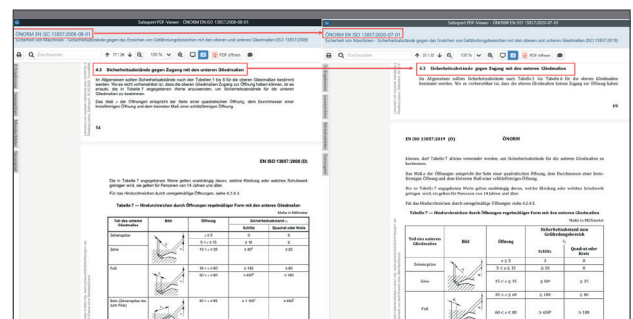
Safexpert PDF-Viewer - ÖNORM EN ISO 13857:2008-08-01

ÖNORM EN ISO 13857:2008-08-01

Sicherheit von Maschinen - Sicherheitsabstände gegen das Erreichen von Gefährdungsbereichen mit den oberen und unteren Gliedmaßen (ISO 13857:2008)

Durchsuchen

17 / 28

100 %

PDF öffnen

4.3 Sicherheitsabstände gegen Zugang mit den unteren Gliedmaßen

Im Allgemeinen sollten Sicherheitsabstände nach den Tabellen 1 bis 6 für die oberen Gliedmaßen bestimmt werden. Wo es nicht vorhersehbar ist, dass die oberen Gliedmaßen Zugang zur Öffnung haben können, ist es erlaubt, die in Tabelle 7 angegebenen Werte anzuwenden, um Sicherheitsabstände für die unteren Gliedmaßen zu bestimmen.

Das Maß $e$ der Öffnungen entspricht der Seite einer quadratischen Öffnung, dem Durchmesser einer kreisförmigen Öffnung und dem kleinsten Maß einer schlitzförmigen Öffnung.

14

EN ISO 13857:2008 (D)

Die in Tabelle 7 angegebenen Werte gelten unabhängig davon, welche Kleidung oder welches Schuhwerk getragen wird, sie gelten für Personen von 14 Jahren und älter.

Für das Hindurchreichen durch unregelmäßige Öffnungen, siehe 4.2.4.3.

Tabelle 7 — Hindurchreichen durch Öffnungen regelmäßiger Form mit den unteren Gliedmaßen

Maße in Millimeter

| Teil des unteren Gliedmaßes | Bild | Öffnung | Sicherheitsabstand $s_r$ Schlitz | Quadrat oder Kreis |
|---|---|---|---|---|
| Zehenspitze | | $e \le 5$ | 0 | 0 |
| | | $5 < e \le 15$ | $\ge 10$ | 0 |
| Zehe | | $15 < e \le 35$ | $\ge 80^a$ | $\ge 25$ |
| | | $35 < e \le 60$ | $\ge 180$ | $\ge 80$ |
| Fuß | | $60 < e \le 80$ | $\ge 650^b$ | $\ge 180$ |
| Bein (Zehenspitze bis Knie) | | $80 < e \le 95$ | $\ge 1\,100^c$ | $\ge 650^b$ |

Safexpert PDF-Viewer - ÖNORM EN ISO 13857:2020-07-01

ÖNORM EN ISO 13857:2020-07-01

Sicherheit von Maschinen - Sicherheitsabstände gegen das Erreichen von Gefährdungsbereichen mit den oberen und unteren Gliedmaßen (ISO 13857:2019)

Durchsuchen

20 / 32

100 %

PDF öffnen

4.3 Sicherheitsabstände gegen Zugang mit den unteren Gliedmaßen

Im Allgemeinen sollten Sicherheitsabstände nach Tabelle 1 bis Tabelle 6 für die oberen Gliedmaßen bestimmt werden. Wo es vorhersehbar ist, dass die oberen Gliedmaßen Zugang zur Öffnung haben

19

EN ISO 13857:2019 (D)

ÖNORM

können, darf Tabelle 7 alleine verwendet werden, um Sicherheitsabstände für die unteren Gliedmaßen zu bestimmen.

Das Maß $e$ der Öffnungen entspricht der Seite einer quadratischen Öffnung, dem Durchmesser einer kreisförmigen Öffnung und dem kleinsten Maß einer schlitzförmigen Öffnung.

Die in Tabelle 7 angegebenen Werte gelten unabhängig davon, welche Kleidung oder welches Schuhwerk getragen wird, sie gelten für Personen von 14 Jahren und älter.

Für das Hindurchreichen durch unregelmäßige Öffnungen, siehe 4.2.4.3.

Tabelle 7 — Hindurchreichen durch Öffnungen regelmäßiger Form mit den unteren Gliedmaßen

Maße in Millimeter

| Teil des unteren Gliedmaßes | Bild | Öffnung | Sicherheitsabstand zum Gefährdungsbereich $s_r$ Schlitz | Quadrat oder Kreis |
|---|---|---|---|---|
| Zehenspitze | | $e \le 5$ | 0 | 0 |
| | | $5 < e \le 15$ | $\ge 10$ | 0 |
| Zehe | | $15 < e \le 35$ | $\ge 80^a$ | $\ge 25$ |
| | | $35 < e \le 60$ | $\ge 180$ | $\ge 80$ |
| Fuß | | $60 < e \le 80$ | $\ge 650^b$ | $\ge 180$ |